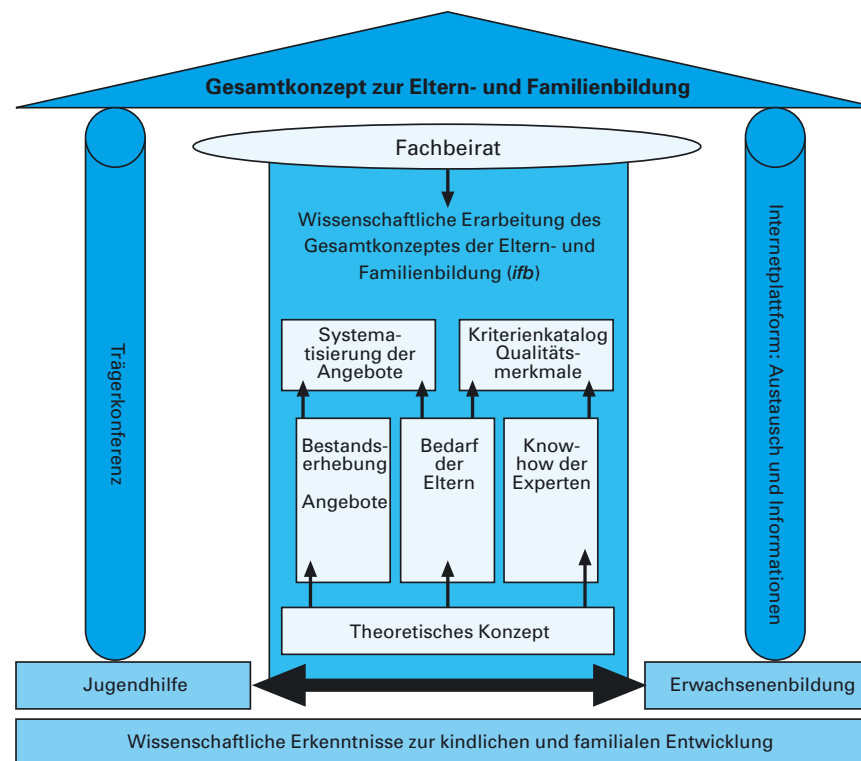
Gesamtkonzept zur Eltern- und Familienbildung

Fachbeirat

Trägerkonferenz

Wissenschaftliche Erarbeitung des Gesamtkonzeptes der Eltern- und Familienbildung (*ifb*)

Internetplattform: Austausch und Informationen

Systematisierung der Angebote

Kriterienkatalog Qualitätsmerkmale

Bestandserhebung

Angebote

Bedarf der Eltern

Knowhow der Experten

Theoretisches Konzept

Jugendhilfe

Erwachsenenbildung

Wissenschaftliche Erkenntnisse zur kindlichen und familialen Entwicklung